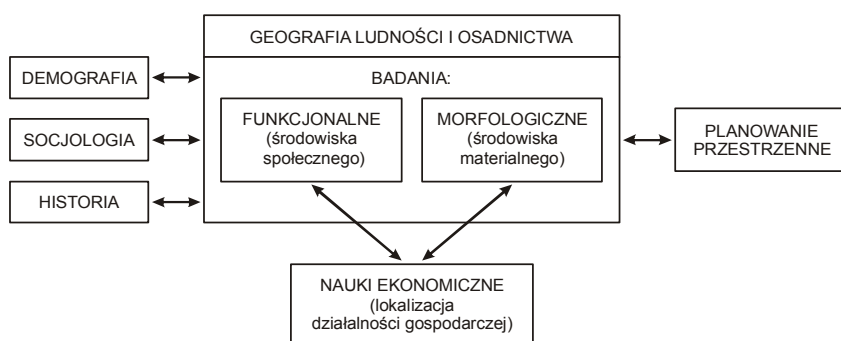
GEOGRAFIA LUDNOŚCI I OSADNICTWA

DEMOGRAFIA

SOCJOLOGIA

HISTORIA

BADANIA:

FUNKCJONALNE (środowiska społecznego)

MORFOLOGICZNE (środowiska materialnego)

PLANOWANIE PRZESTRZENNE

NAUKI EKONOMICZNE (lokalizacja działalności gospodarczej)